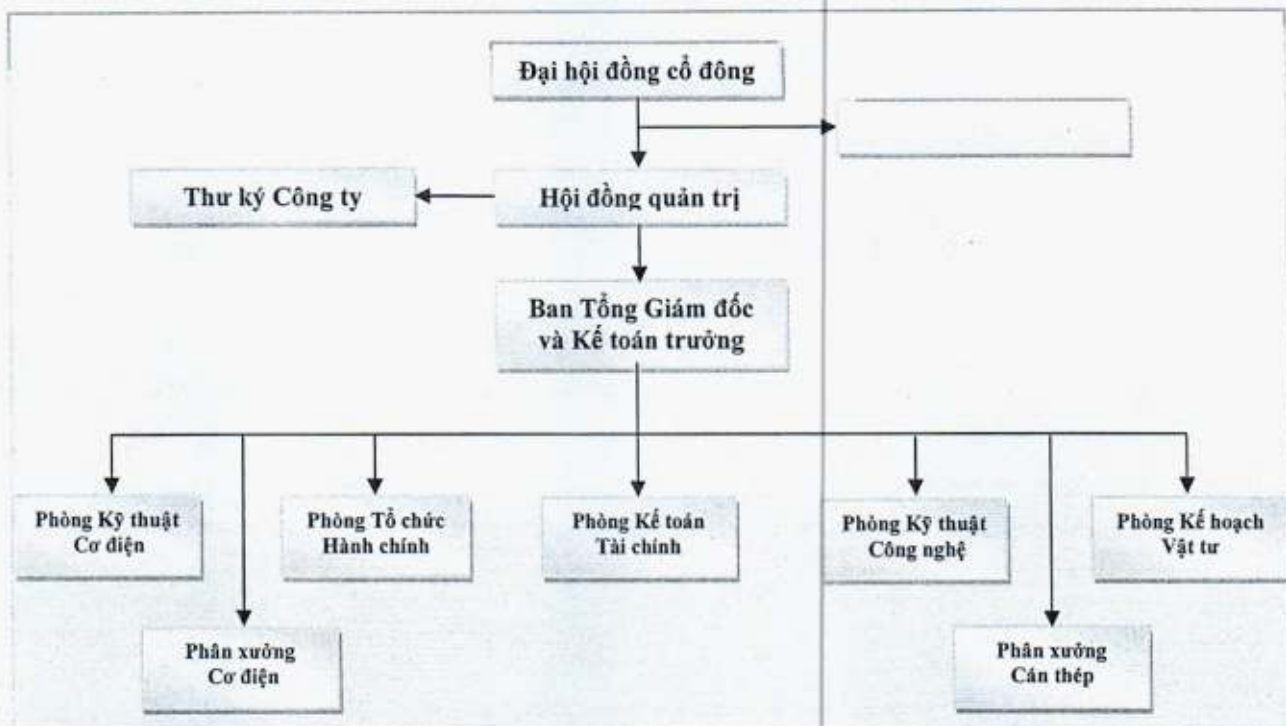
Đại hội đồng cổ đông

Thư ký Công ty

Hội đồng quản trị

Ban Tổng Giám đốc và Kế toán trưởng

Phòng Kỹ thuật Cơ điện

Phòng Tổ chức Hành chính

Phòng Kế toán Tài chính

Phòng Kỹ thuật Công nghệ

Phòng Kế hoạch Vật tư

Phân xưởng Cơ điện

Phân xưởng Cán thép